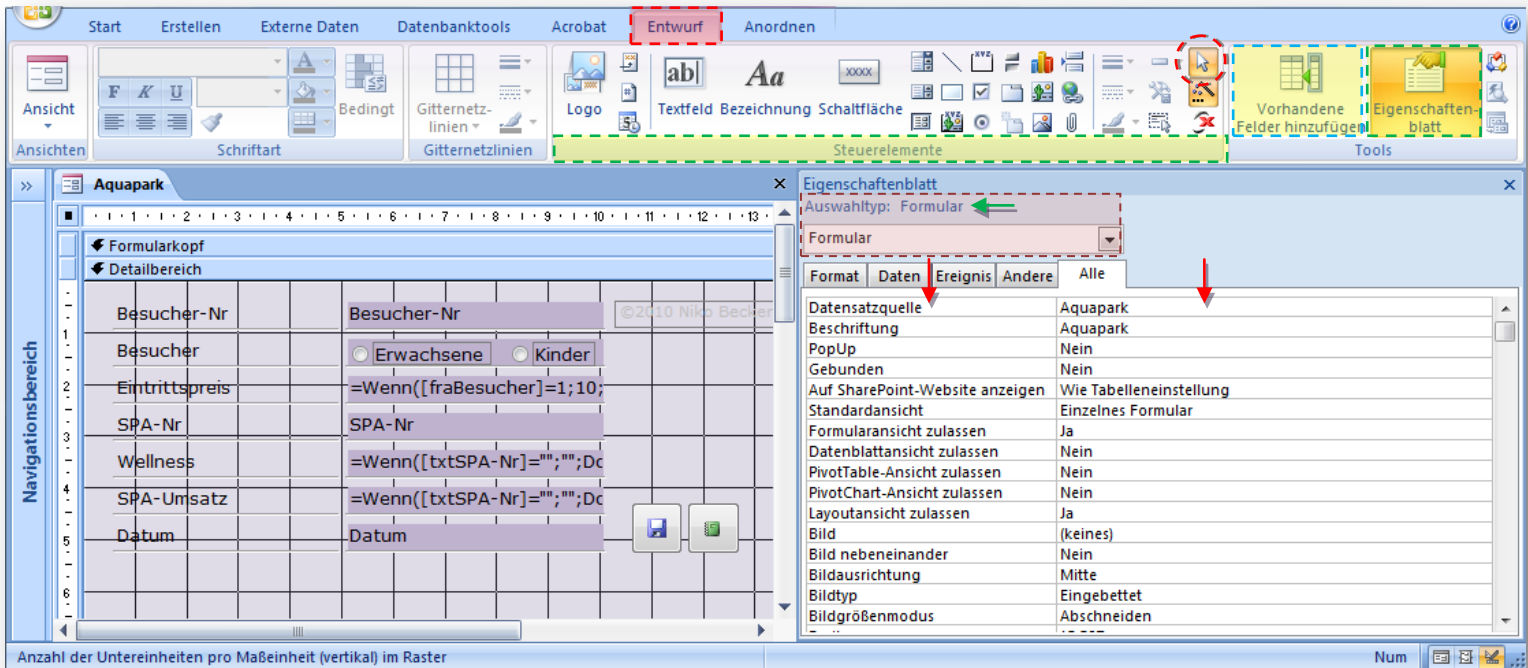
Start Erstellen Externe Daten Datenbanktools Acrobat Entwurf Anordnen

Ansicht
Ansichten

F K U
Bedingt
Schriftart

Gitternetzlinien
Gitternetzlinien

Logo Textfeld Bezeichnung Schaltfläche
Steuerelemente

Vorhandene Felder hinzufügen
Eigenschaftenblatt
Tools

Aquapark

Formularkopf
Detailbereich

| Besucher-Nr | Besucher-Nr |
|---|---|
| Besucher | Erwachsene Kinder |
| Eintrittspreis | =Wenn([fraBesucher]=1;10; |
| SPA-Nr | SPA-Nr |
| Wellness | =Wenn([txtSPA-Nr]="";"";Do |
| SPA-Umsatz | =Wenn([txtSPA-Nr]="";"";Do |
| Datum | Datum |

©2010 Niko Becker

Navigationsbereich

Eigenschaftenblatt
Auswahltyp: Formular
Formular

Format Daten Ereignis Andere Alle

| Datensatzquelle | Aquapark |
|---|---|
| Beschriftung | Aquapark |
| PopUp | Nein |
| Gebunden | Nein |
| Auf SharePoint-Website anzeigen | Wie Tabelleneinstellung |
| Standardansicht | Einzelnes Formular |
| Formularansicht zulassen | Ja |
| Datenblattansicht zulassen | Nein |
| PivotTable-Ansicht zulassen | Nein |
| PivotChart-Ansicht zulassen | Nein |
| Layoutansicht zulassen | Ja |
| Bild | (keines) |
| Bild nebeneinander | Nein |
| Bildausrichtung | Mitte |
| Bildtyp | Eingebettet |
| Bildgrößenmodus | Abschneiden |

Anzahl der Untereinheiten pro Maßeinheit (vertikal) im Raster
Num